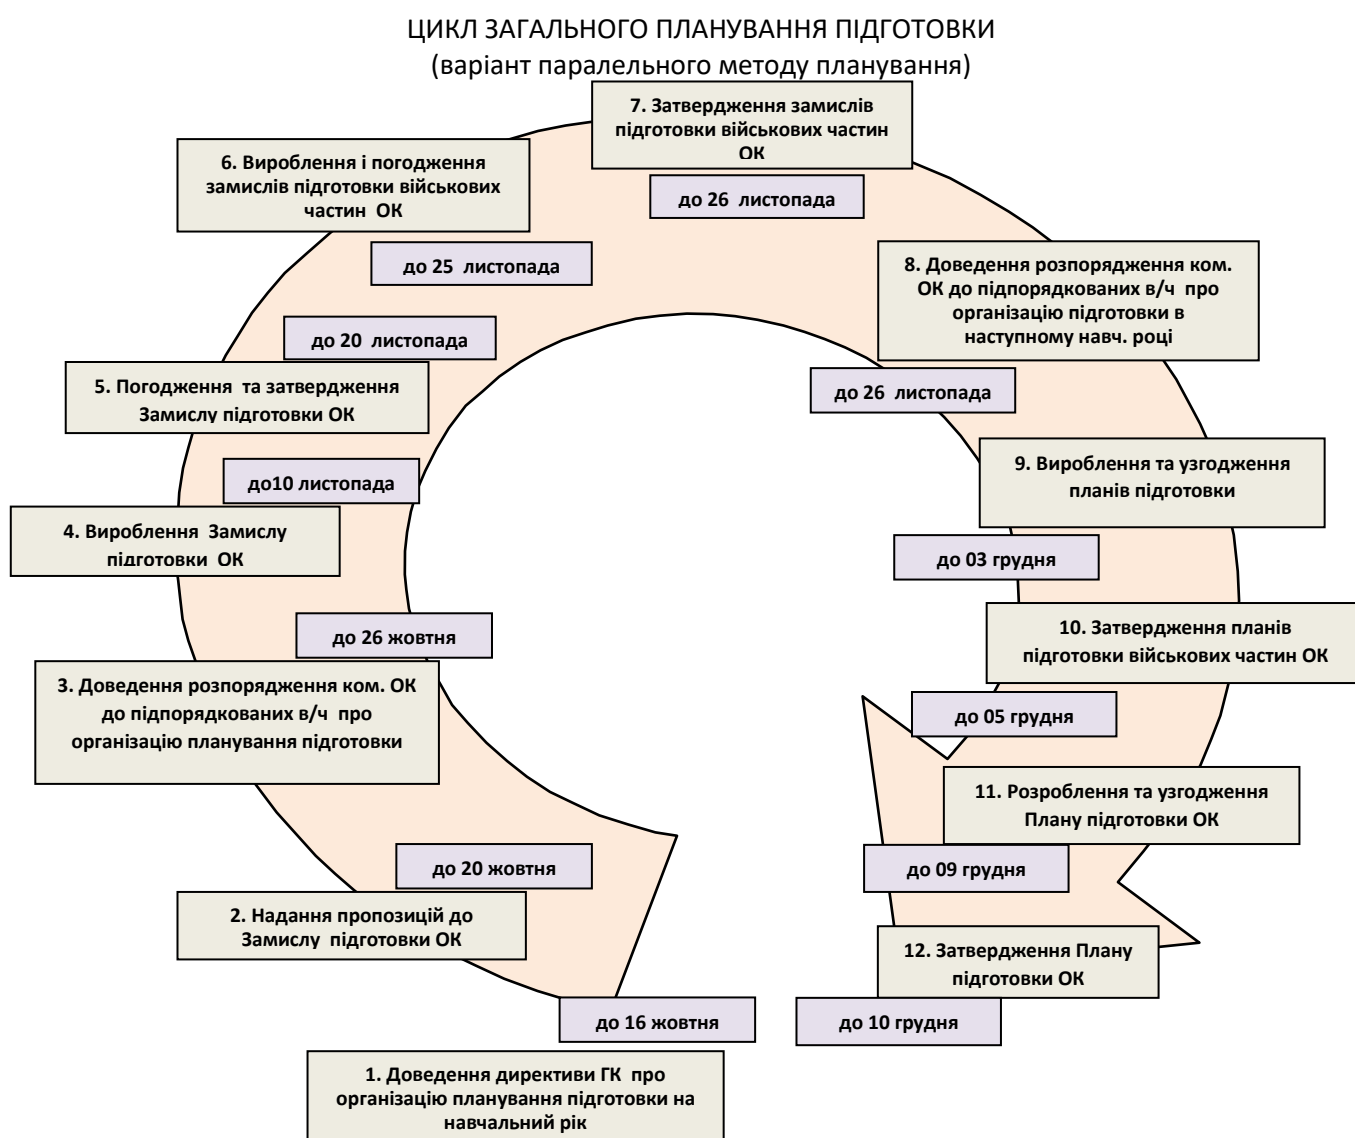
ЦИКЛ ЗАГАЛЬНОГО ПЛАНУВАННЯ ПІДГОТОВКИ
(варіант паралельного методу планування)

1. Доведення директиви ГК про організацію планування підготовки на навчальний рік

до 16 жовтня

2. Надання пропозицій до Замислу підготовки ОК

до 20 жовтня

3. Доведення розпорядження ком. ОК до підпорядкованих в/ч про організацію планування підготовки

до 26 жовтня

4. Вироблення Замислу підготовки ОК

до10 листопада

5. Погодження та затвердження Замислу підготовки ОК

до 20 листопада

до 25 листопада

6. Вироблення і погодження замислів підготовки військових частин ОК

7. Затвердження замислів підготовки військових частин ОК

до 26 листопада

8. Доведення розпорядження ком. ОК до підпорядкованих в/ч про організацію підготовки в наступному навч. році

до 26 листопада

9. Вироблення та узгодження планів підготовки

до 03 грудня

10. Затвердження планів підготовки військових частин ОК

до 05 грудня

11. Розроблення та узгодження Плану підготовки ОК

до 09 грудня

12. Затвердження Плану підготовки ОК

до 10 грудня